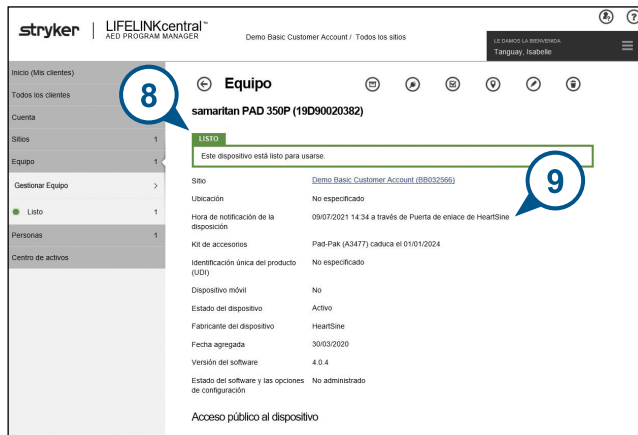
stryker | LIFELINKcentral™ AED PROGRAM MANAGER

Demo Basic Customer Account / Todos los sitios

LE DAMOS LA BIENVENIDA
Tanguay, Isabelle

Inicio (Mis clientes)
Todos los clientes
Cuenta
Sitios 1
Equipo 1
Gestionar Equipo >
Listo 1
Personas 1
Centro de activos

8

Equipo

samaritan PAD 350P (19D90020382)

LISTO
Este dispositivo está listo para usarse.

9

| | |
|---|---|
| Sitio | Demo Basic Customer Account (BB032566) |
| Ubicación | No especificado |
| Hora de notificación de la disposición | 09/07/2021 14:34 a través de Puerta de enlace de HeartSine |
| Kit de accesorios | Pad-Pak (A3477) caduca el 01/01/2024 |
| Identificación única del producto (UDI) | No especificado |
| Dispositivo móvil | No |
| Estado del dispositivo | Activo |
| Fabricante del dispositivo | HeartSine |
| Fecha agregada | 30/03/2020 |
| Versión del software | 4.0.4 |
| Estado del software y las opciones de configuración | No administrado |

Acceso público al dispositivo